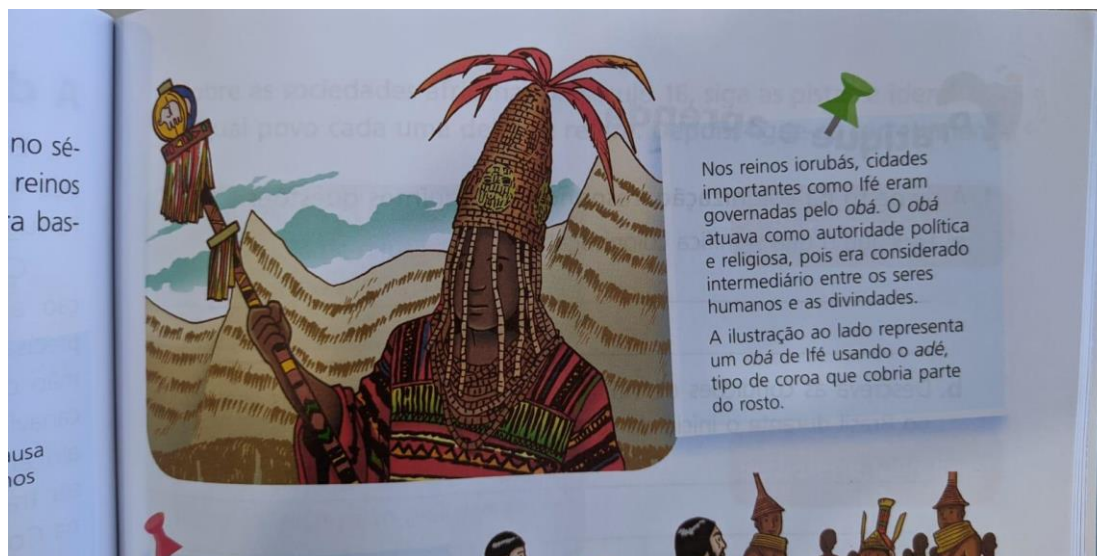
no sé-
reinos
a bas-

usa
os

Nos reinos iorubás, cidades importantes como Ifé eram governadas pelo *obá*. O *obá* atuava como autoridade política e religiosa, pois era considerado intermediário entre os seres humanos e as divindades.

A ilustração ao lado representa um *obá* de Ifé usando o *adé*, tipo de coroa que cobria parte do rosto.